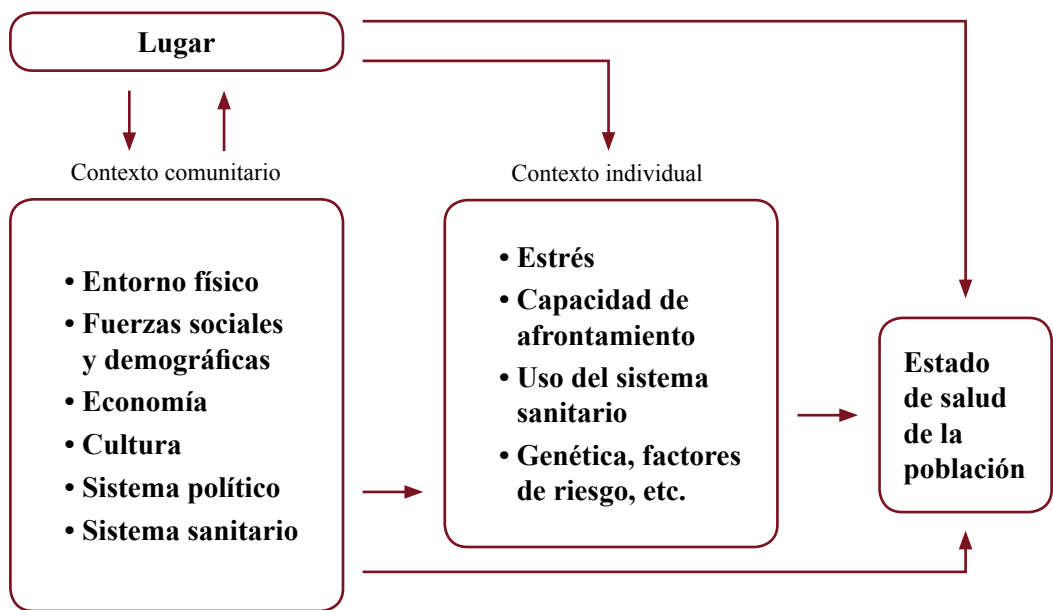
Lugar

Contexto comunitario

• Entorno físico
• Fuerzas sociales y demográficas
• Economía
• Cultura
• Sistema político
• Sistema sanitario

Contexto individual

• Estrés
• Capacidad de afrontamiento
• Uso del sistema sanitario
• Genética, factores de riesgo, etc.

Estado de salud de la población